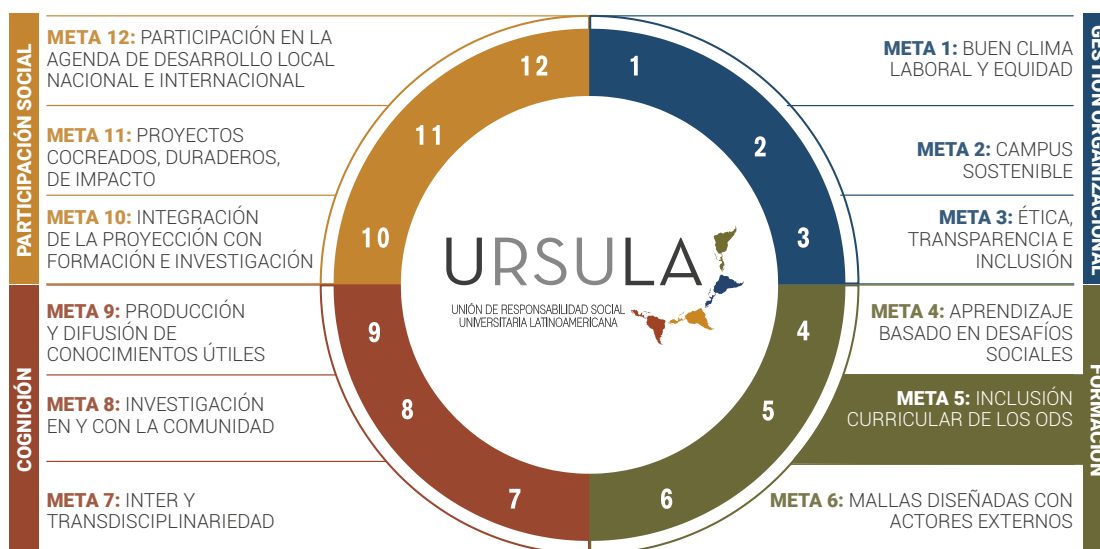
PARTICIPACIÓN SOCIAL

META 12: PARTICIPACIÓN EN LA AGENDA DE DESARROLLO LOCAL NACIONAL E INTERNACIONAL

META 11: PROYECTOS COCREADOS, DURADEROS, DE IMPACTO

META 10: INTEGRACIÓN DE LA PROYECCIÓN CON FORMACIÓN E INVESTIGACIÓN

COGNICIÓN

META 9: PRODUCCIÓN Y DIFUSIÓN DE CONOCIMIENTOS ÚTILES

META 8: INVESTIGACIÓN EN Y CON LA COMUNIDAD

META 7: INTER Y TRANSDISCIPLINARIEDAD

12
1
11
2
10
3
9
4
8
5
7
6

URSULA
UNIÓN DE RESPONSABILIDAD SOCIAL UNIVERSITARIA LATINOAMERICANA

GESTIÓN ORGANIZACIONAL

META 1: BUEN CLIMA LABORAL Y EQUIDAD

META 2: CAMPUS SOSTENIBLE

META 3: ÉTICA, TRANSPARENCIA E INCLUSIÓN

FORMACIÓN

META 4: APRENDIZAJE BASADO EN DESAFÍOS SOCIALES

META 5: INCLUSIÓN CURRICULAR DE LOS ODS

META 6: MALLAS DISEÑADAS CON ACTORES EXTERNOS